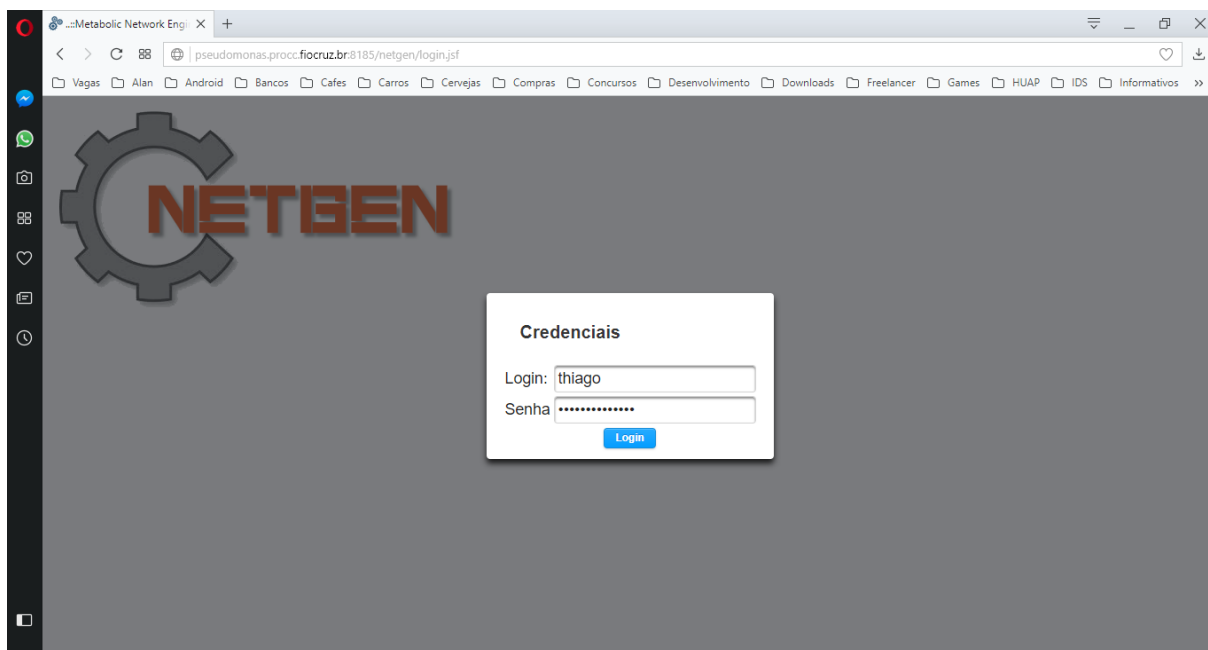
..::Metabolic Network Engi

pseudomonas.procc.fiocruz.br:8185/netgen/login.jsf

Vagas Alan Android Bancos Cafes Carros Cervejas Compras Concursos Desenvolvimento Downloads Freelancer Games HUAP IDS Informativos

NETGEN

Credenciais

Login: thiago

Senha ••••••••••••••

Login